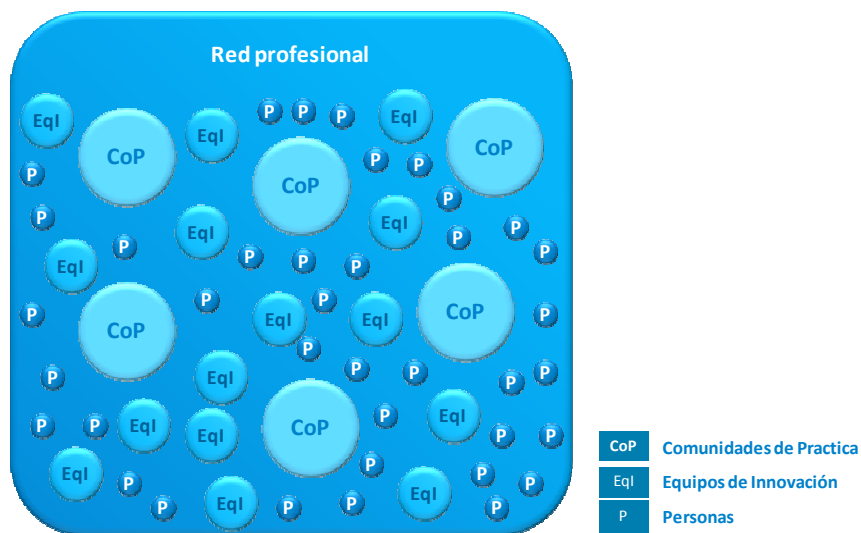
Red profesional

EqI CoP EqI P P P EqI CoP
P CoP P P
P EqI P
P EqI P P P P P
EqI P P P P
P CoP P EqI EqI CoP P
P P
P EqI P P P P
P P EqI EqI CoP P EqI P P
EqI P P P
P P EqI P EqI P
P P

| CoP | Comunidades de Practica |
|---|---|
| EqI | Equipos de Innovación |
| P | Personas |